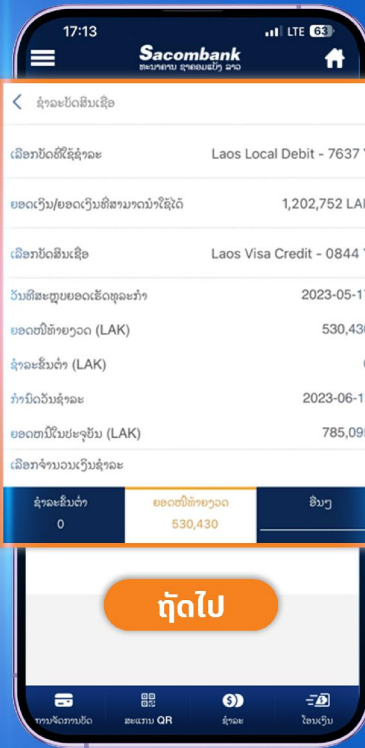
17:13
LTE 63
Sacombank
ທະນາຄານ ຊາຄອມແບັງ ລາວ

ຊຳລະບັດສິນເຊື່ອ

ເລືອກບັດທີ່ໃຊ້ຊຳລະ
Laos Local Debit - 7637

ຍອດເງິນ/ຍອດເງິນທີ່ສາມາດນຳໃຊ້ໄດ້
1,202,752 LAK

ເລືອກບັດສິນເຊື່ອ
Laos Visa Credit - 0844

ວັນທີສະຫຼຸບຍອດເຮັດທຸລະກຳ
2023-05-1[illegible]

ຍອດໜີ້ທັງໝົດ (LAK)
530,43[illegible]

ຊຳລະຂັ້ນຕ່ຳ (LAK)
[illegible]

ກຳນົດວັນຊຳລະ
2023-06-1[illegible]

ຍອດໜີ້ໃນປະຈຸບັນ (LAK)
785,09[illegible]

ເລືອກຈຳນວນເງິນຊຳລະ

ຊຳລະຂັ້ນຕ່ຳ
0
ຍອດໜີ້ທັງໝົດ
530,430
ອື່ນໆ

ຖັດໄປ

ການຈັດການບັດ
ສະແກນ QR
ຊຳລະ
ໂອນເງິນ